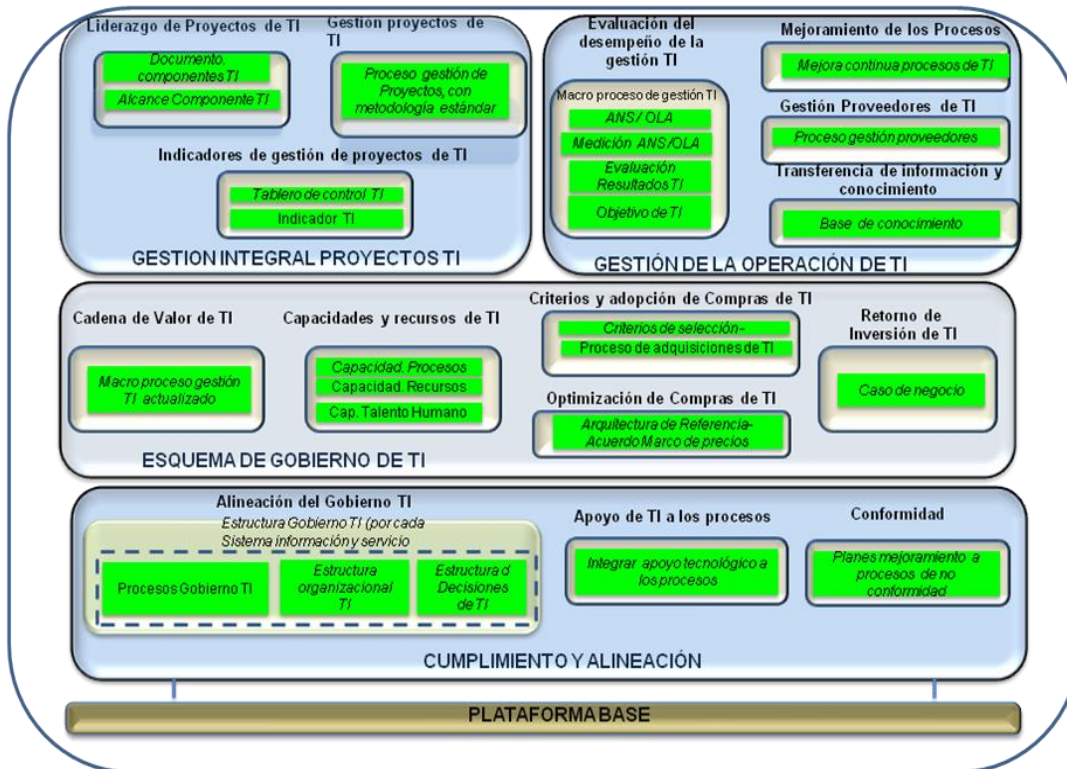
Liderazgo de Proyectos de TI

Documento. componentes TI

Alcance Componente TI

Gestion proyectos de TI

Proceso gestión de Proyectos, con metodología estándar

Indicadores de gestión de proyectos de TI

Tablero de control TI

Indicador TI

GESTION INTEGRAL PROYECTOS TI

Evaluación del desempeño de la gestión TI

Macro proceso de gestión TI

ANS / OLA

Medición ANS/OLA

Evaluación Resultados TI

Objetivo de TI

Mejoramiento de los Procesos

Mejora continua procesos de TI

Gestión Proveedores de TI

Proceso gestión proveedores

Transferencia de información y conocimiento

Base de conocimiento

GESTIÓN DE LA OPERACIÓN DE TI

Cadena de Valor de TI

Macro proceso gestión TI actualizado

Capacidades y recursos de TI

Capacidad. Procesos

Capacidad. Recursos

Cap. Talento Humano

Criterios y adopción de Compras de TI

Criterios de selección-

Proceso de adquisiciones de TI

Optimización de Compras de TI

Arquitectura de Referencia-Acuerdo Marco de precios

Retorno de Inversión de TI

Caso de negocio

ESQUEMA DE GOBIERNO DE TI

Alineación del Gobierno TI

Estructura Gobierno TI (por cada Sistema información y servicio

Procesos Gobierno TI

Estructura organizacional TI

Estructura d Decisiones de TI

Apoyo de TI a los procesos

Integrar apoyo tecnológico a los procesos

Conformidad

Planes mejoramiento a procesos de no conformidad

CUMPLIMIENTO Y ALINEACIÓN

PLATAFORMA BASE